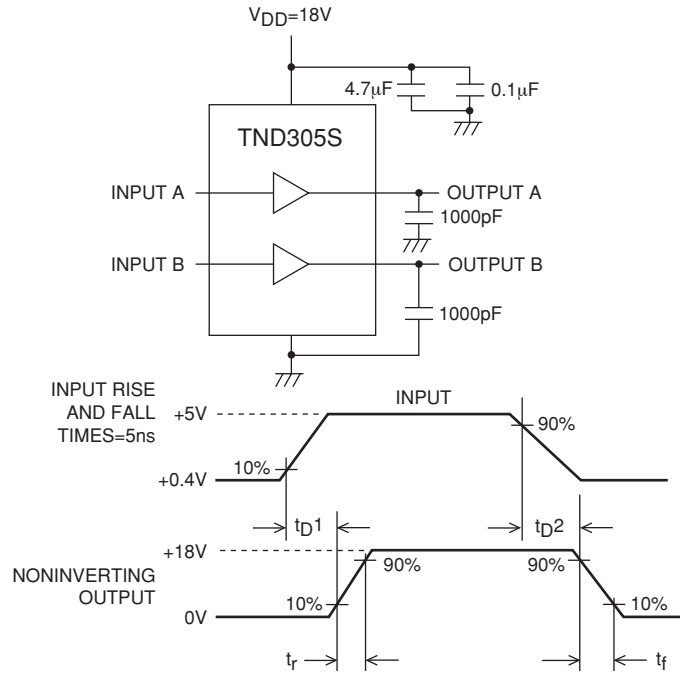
$V_{DD}$=18V

4.7μF

0.1μF

TND305S

INPUT A

OUTPUT A

1000pF

INPUT B

OUTPUT B

1000pF

INPUT RISE AND FALL TIMES=5ns

+5V

INPUT

90%

10%

+0.4V

$t_D1$

$t_D2$

+18V

NONINVERTING OUTPUT

90%

90%

10%

10%

0V

$t_r$

$t_f$